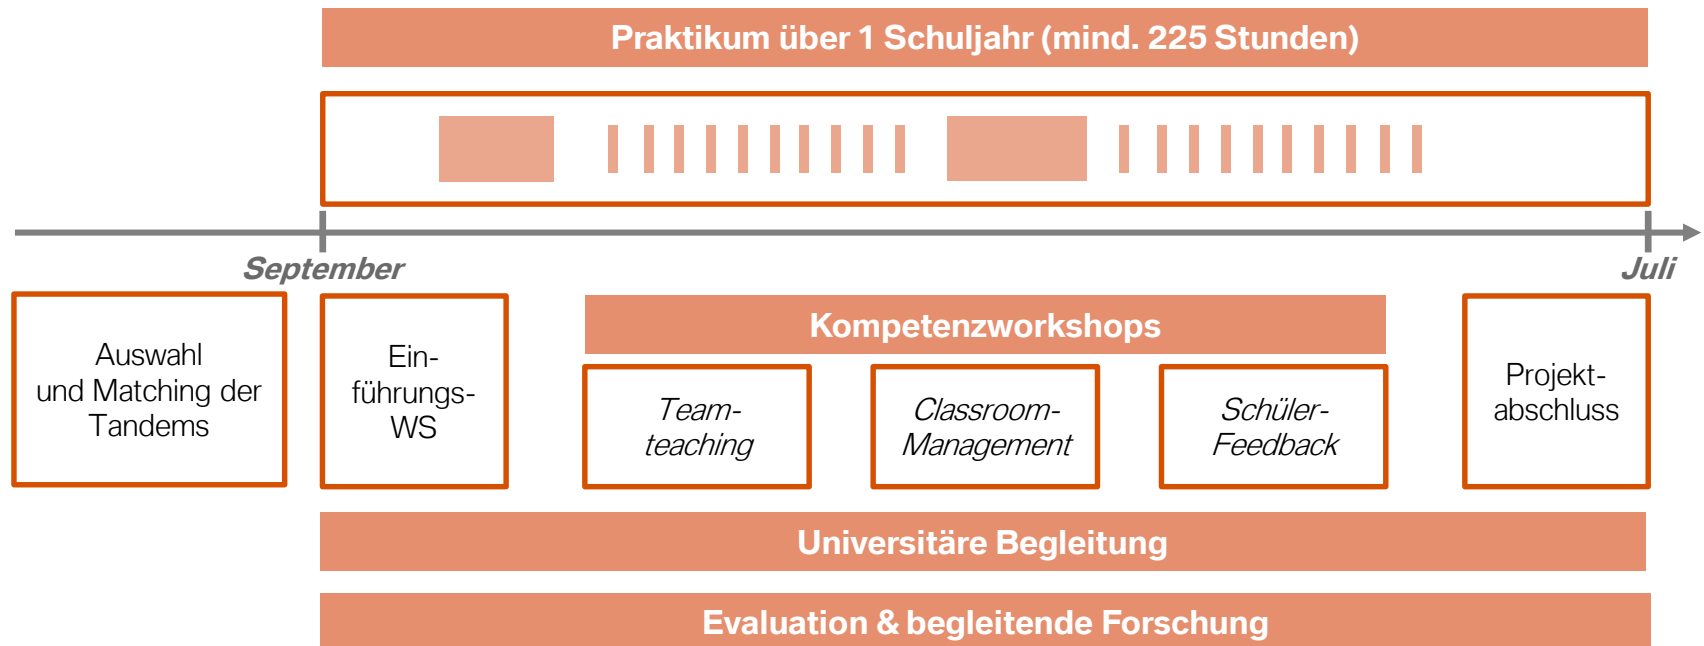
Praktikum über 1 Schuljahr (mind. 225 Stunden)

September

Juli

Auswahl und Matching der Tandems

Ein-führungs-WS

Kompetenzworkshops

Team-teaching

Classroom-Management

Schüler-Feedback

Projekt-abschluss

Universitäre Begleitung

Evaluation & begleitende Forschung